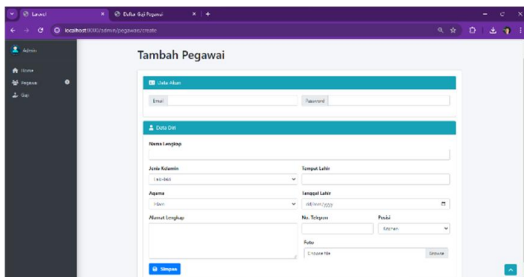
Laravel
Daftar Gaji Pegawai
localhost:8000/admin/pegawai/create

Admin
Home
Pegawai
Gaji

Tambah Pegawai

Data Akun
Email
Password

Data Diri
Nama Lengkap
Jenis Kelamin
Laki-laki
Tempat Lahir
Agama
Islam
Tanggal Lahir
dd/mm/yyyy
Alamat Lengkap
No. Telepon
Posisi
Admin
Foto
Choose file
Browse
Simpan